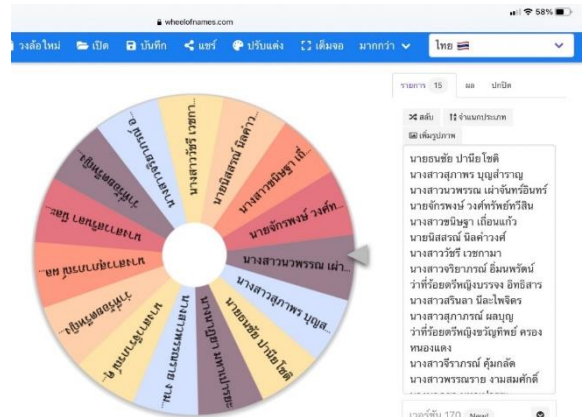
wheelofnames.com

58%

วงล้อใหม่ เปิด บันทึก แชร์ ปรับแต่ง เต็มจอ มากกว่า ไทย

รายการ 15 ผล ปกปิด

สลับ จำแนกประเภท

เพิ่มรูปภาพ

นายธนชัย ปาน้อยโชติ
นางสาวสุภาพร บุญสำราญ
นางสาวนวพรรณ เผ่าจันทร์อินทร์
นายจักรพงษ์ วงศ์ทรัพย์ทวีสิน
นางสาวขนิษฐา เถื่อนแก้ว
นายนิสสรณ์ นิลคำวงศ์
นางสาววรัชรี เวชกามา
นางสาวจริยาภรณ์ อิ่มนพรัตน์
ว่าที่ร้อยตรีหญิงบรรจง อิทธิสาร
นางสาวสรินลา นิละไพจิตร
นางสาวสุภาภรณ์ ผลบุญ
ว่าที่ร้อยตรีหญิงขวัญทิพย์ ครองทนองแดง
นางสาวจีราภรณ์ คุ้มกลัด
นางสาวพรรณราย งามสมศักดิ์

นางสาวนวพรรณ เผ่า...
นายจักรพงษ์ วงศ์ท...
นางสาวขนิษฐา เถื่...
นายนิสสรณ์ นิลคำว...
นางสาววรัชรี เวชกา...
นางสาวสุภาพร บุญสู...
นายธนชัย ปาน้อยโชติ

เวอร์ชัน 170 New!